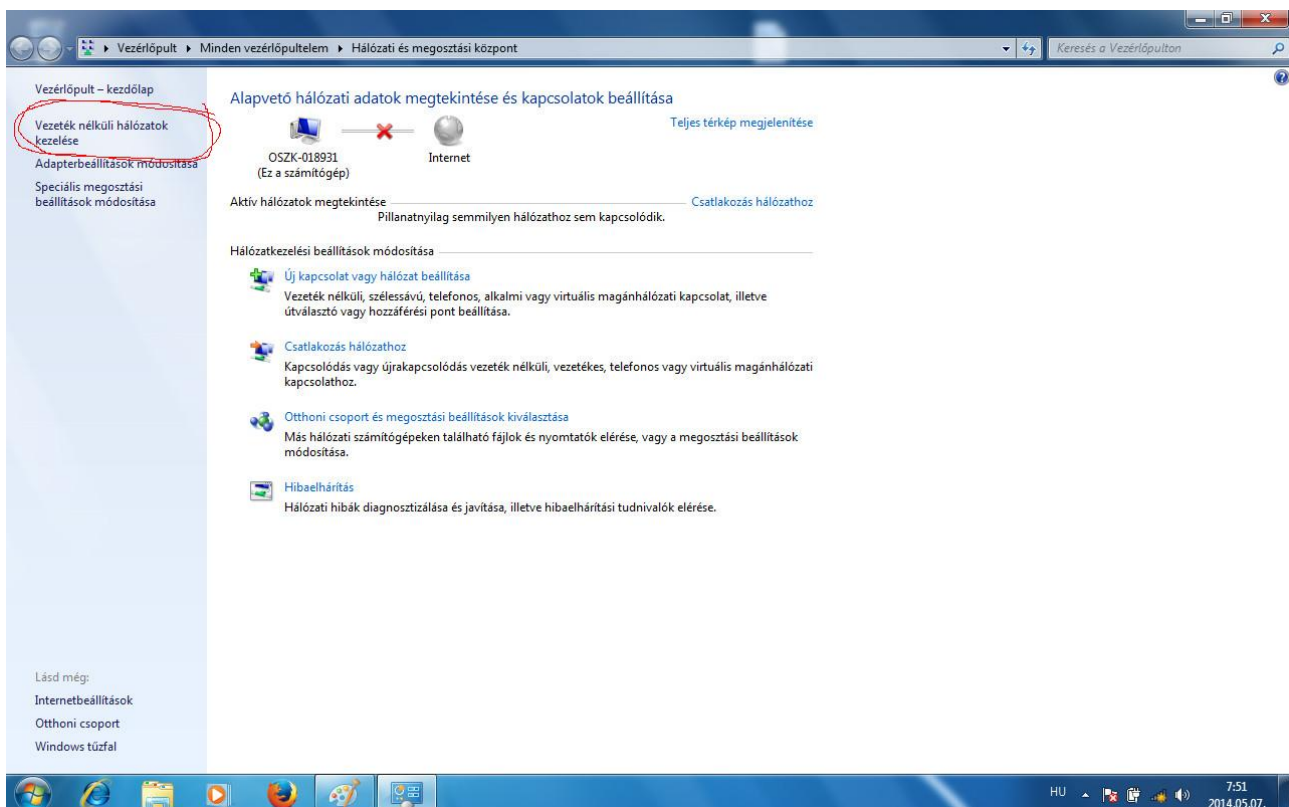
▸ Vezérlőpult ▸ Minden vezérlőpultelem ▸ Hálózati és megosztási központ

Keresés a Vezérlőpulton

Vezérlőpult – kezdőlap

Vezeték nélküli hálózatok kezelése

Adapterbeállítások módosítása

Speciális megosztási beállítások módosítása

Alapvető hálózati adatok megtekintése és kapcsolatok beállítása

Teljes térkép megjelenítése

OSZK-018931
(Ez a számítógép)

Internet

Aktív hálózatok megtekintése

Csatlakozás hálózathoz

Pillanatnyilag semmilyen hálózathoz sem kapcsolódik.

Hálózatkezelési beállítások módosítása

Új kapcsolat vagy hálózat beállítása
Vezeték nélküli, szélessávú, telefonos, alkalmi vagy virtuális magánhálózati kapcsolat, illetve útválasztó vagy hozzáférési pont beállítása.

Csatlakozás hálózathoz
Kapcsolódás vagy újrakapcsolódás vezeték nélküli, vezetékes, telefonos vagy virtuális magánhálózati kapcsolathoz.

Otthoni csoport és megosztási beállítások kiválasztása
Más hálózati számítógépeken található fájlok és nyomtatók elérése, vagy a megosztási beállítások módosítása.

Hibaelhárítás
Hálózati hibák diagnosztizálása és javítása, illetve hibaelhárítási tudnivalók elérése.

Lásd még:
Internetbeállítások
Otthoni csoport
Windows tűzfal

HU
7:51
2014.05.07.